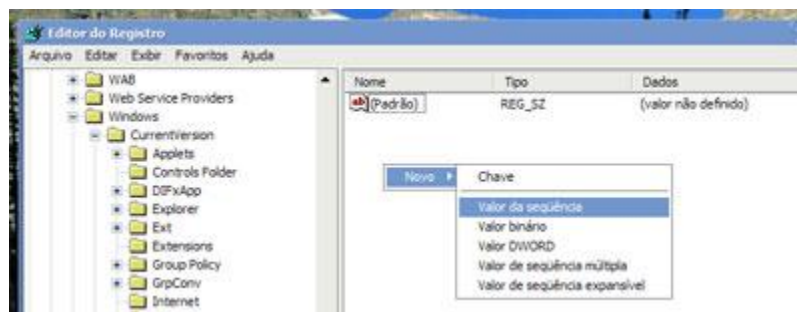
Editor do Registro

Arquivo Editar Exibir Favoritos Ajuda

WAB
Web Service Providers
Windows
CurrentVersion
Applets
Controls Folder
DIFxApp
Explorer
Ext
Extensions
Group Policy
GrpConv
Internet

| Nome | Tipo | Dados |
|---|---|---|
| (Padrão) | REG_SZ | (valor não definido) |

Novo
Chave
Valor da seqüência
Valor binário
Valor DWORD
Valor de seqüência múltipla
Valor de seqüência expansível